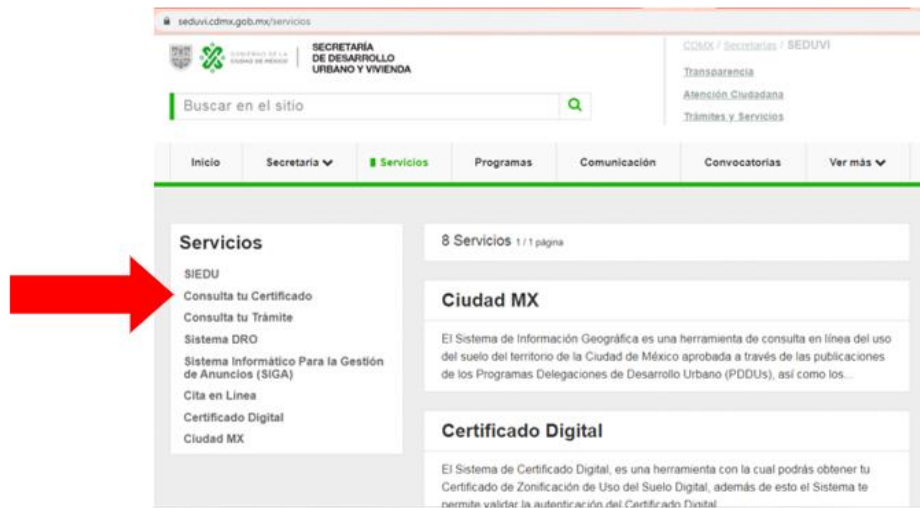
seduvi.cdmx.gob.mx/servicios

GOBIERNO DE LA CIUDAD DE MÉXICO | SECRETARÍA DE DESARROLLO URBANO Y VIVIENDA

CDMX / Secretarías / SEDUVI

Transparencia

Atención Ciudadana

Trámites y Servicios

Buscar en el sitio

Inicio | Secretaría | Servicios | Programas | Comunicación | Convocatorias | Ver más

Servicios

SIEDU

Consulta tu Certificado

Consulta tu Trámite

Sistema DRO

Sistema Informático Para la Gestión de Anuncios (SIGA)

Cita en Línea

Certificado Digital

Ciudad MX

8 Servicios 1 / 1 página

Ciudad MX

El Sistema de Información Geográfica es una herramienta de consulta en línea del uso del suelo del territorio de la Ciudad de México aprobada a través de las publicaciones de los Programas Delegaciones de Desarrollo Urbano (PDDUs), así como los...

Certificado Digital

El Sistema de Certificado Digital, es una herramienta con la cual podrás obtener tu Certificado de Zonificación de Uso del Suelo Digital, además de esto el Sistema te permite validar la autenticación del Certificado Digital